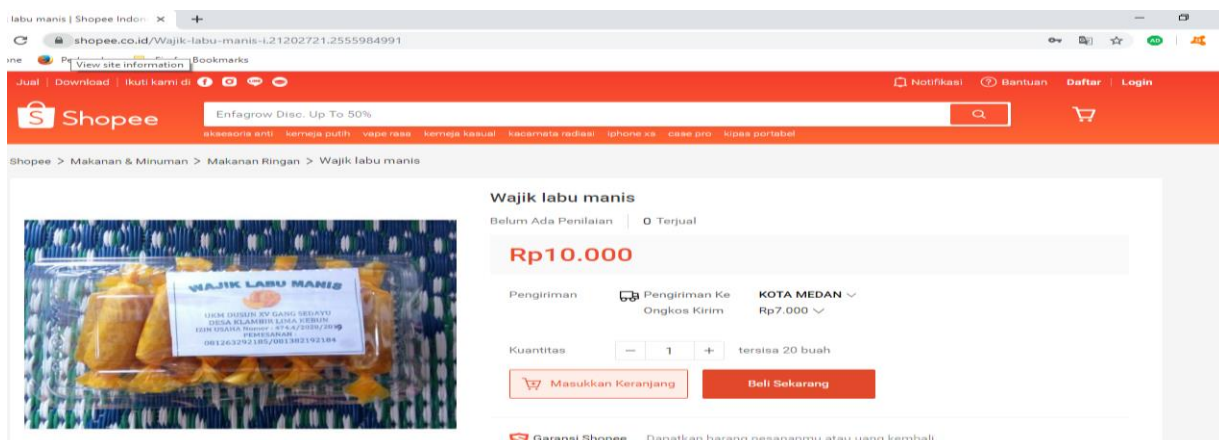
labu manis | Shopee Indon ×
shopee.co.id/Wajik-labu-manis-i.21202721.2555984991
ne View site information Bookmarks
Jual | Download | Ikuti kami di
Notifikasi Bantuan Daftar | Login
Shopee
Enfagrow Disc. Up To 50%
aksesoris anti kemeja putih vape rasa kemeja kasual kacamata radiasi iphone xs case pro kipas portabel
Shopee > Makanan & Minuman > Makanan Ringan > Wajik labu manis

WAJIK LABU MANIS
UKM DUSUN XV GANG SEDAYU DESA KLAMBIR LIMA KEBUN
IZIN USAHA Nomor : 974.4/2020/2019
PEMESANAN : 081263292185/081382192184

Wajik labu manis
Belum Ada Penilaian | 0 Terjual
Rp10.000
Pengiriman Pengiriman Ke KOTA MEDAN
Ongkos Kirim Rp7.000
Kuantitas − 1 + tersisa 20 buah
Masukkan Keranjang
Beli Sekarang
Garansi Shopee Dapatkan barang pesananmu atau uang kembali